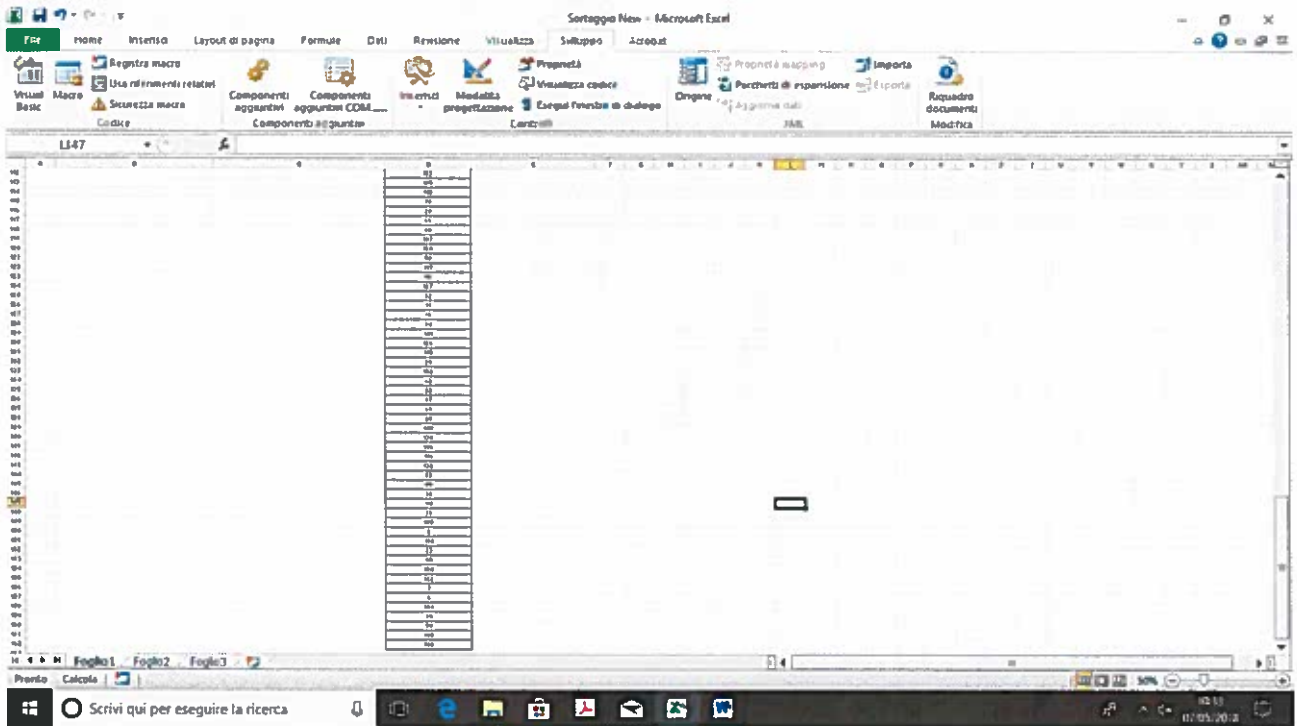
Sortaggio New - Microsoft Excel

File Home Inserisci Layout di pagina Formule Dati Revisione Visualizza Sviluppo Acrobat

Visual Basic Macro Registra macro Usa riferimenti relativi Sicurezza macro Codice

Componenti aggiuntivi Componenti aggiuntivi COM Componenti aggiuntivi

Inserisci Modalità progettazione Proprietà Visualizza codice Esegui finestra di dialogo Controlli

Origine Proprietà mapping Pacchetti di espansione Aggiorna dati Importa Esporta XML

Riquadro documenti Modifica

LI47

Foglio1 Foglio2 Foglio3

Pronto Calcola

50%

Scrivi qui per eseguire la ricerca

10:13 07/05/2018